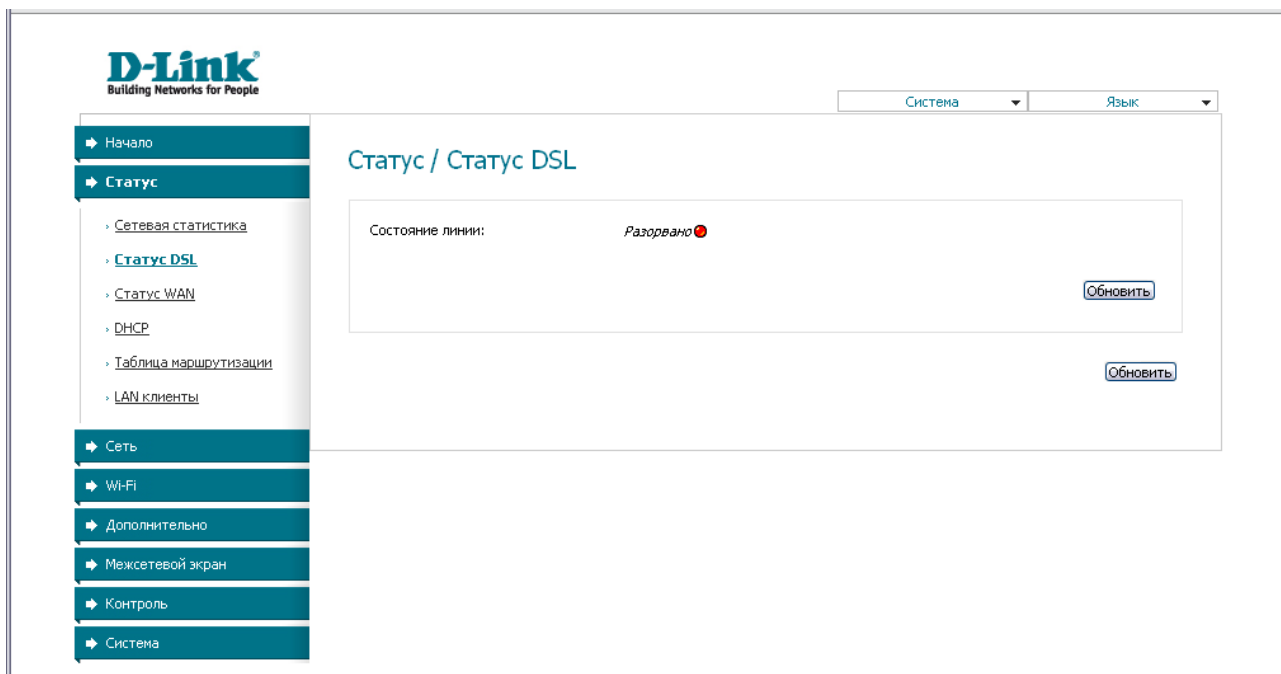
D-Link
Building Networks for People

Система
Язык

Начало
Статус
› Сетевая статистика
› Статус DSL
› Статус WAN
› DHCP
› Таблица маршрутизации
› LAN клиенты
Сеть
Wi-Fi
Дополнительно
Межсетевой экран
Контроль
Система

Статус / Статус DSL

Состояние линии: Разорвано

Обновить

Обновить